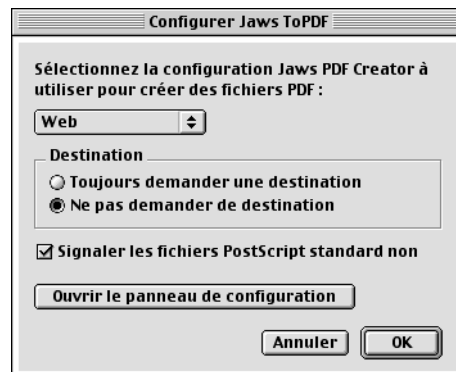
Configurer Jaws ToPDF

Sélectionnez la configuration Jaws PDF Creator à utiliser pour créer des fichiers PDF :

Web

Destination

Toujours demander une destination

Ne pas demander de destination

Signaler les fichiers PostScript standard non

Ouvrir le panneau de configuration

Annuler

OK